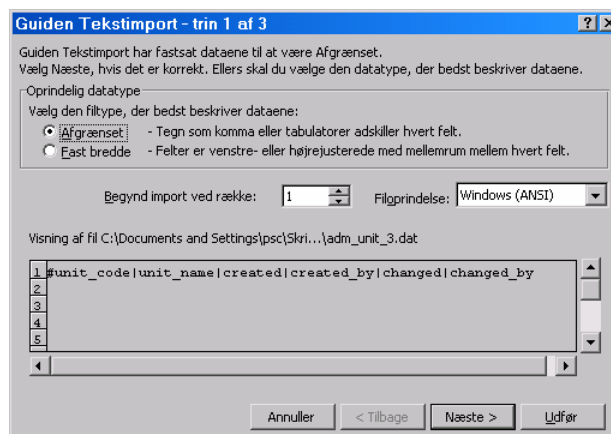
Guiden Tekstimport - trin 1 af 3

?

X

Guiden Tekstimport har fastsat dataene til at være Afgrænset.
Vælg Næste, hvis det er korrekt. Ellers skal du vælge den datatype, der bedst beskriver dataene.

Oprindelig datatype

Vælg den filtype, der bedst beskriver dataene:

Afgrænset - Tegn som komma eller tabulatorer adskiller hvert felt.

Fast bredde - Felter er venstre- eller højrejusterede med mellemrum mellem hvert felt.

Begynd import ved række: 1

Filoprindelse: Windows (ANSI)

Visning af fil C:\Documents and Settings\psc\Skri...\adm_unit_3.dat

1 #unit_code|unit_name|created|created_by|changed|changed_by
2
3
4
5

Annuller

< Tilbage

Næste >

Udfør